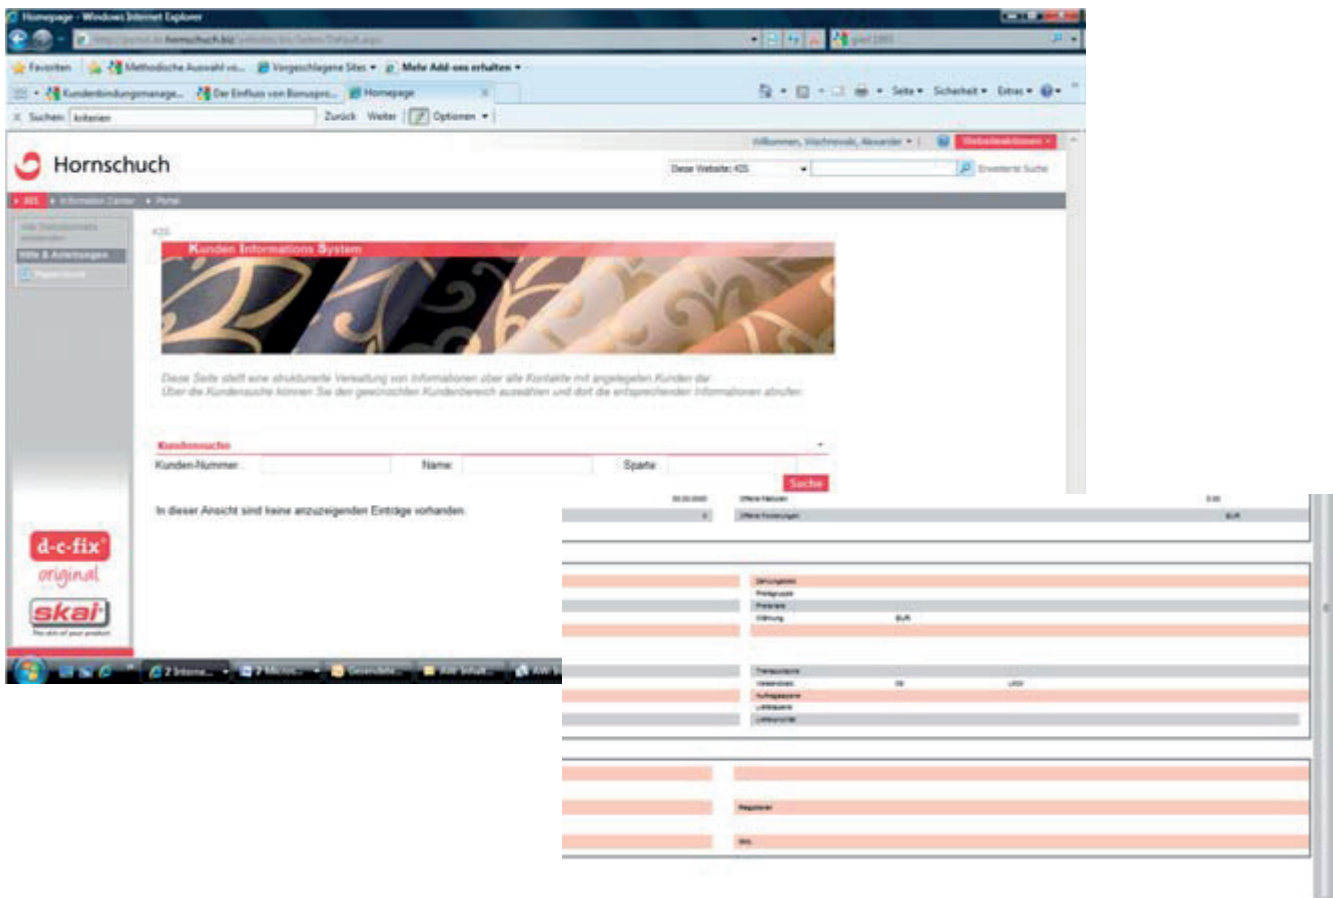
Homepage - Windows Internet Explorer

http://portal.de.hornschuch.biz/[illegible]/Default.aspx

Favoriten | Methodische Auswahl vo... | Vorgeschlagene Sites ▾ | Mehr Add-ons erhalten ▾

Kundenbindungsmanage... | Der Einfluss von Bonuspro... | Homepage

Seite ▾ Sicherheit ▾ Extras ▾

Suchen: kriterien | Zurück | Weiter | Optionen ▾

Willkommen, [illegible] ▾ | Websiteaktionen ▾

Hornschuch

Diese Website: KIS | Erweiterte Suche

KIS | Information Center | Portal

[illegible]

Hilfe & Anleitungen

Papierkorb

KIS

Kunden Informations System

Diese Seite stellt eine strukturierte Verwaltung von Informationen über alle Kontakte mit angelegten Kunden dar. Über die Kundensuche können Sie den gewünschten Kundenbereich auswählen und dort die entsprechenden Informationen abrufen.

Kundensuche

Kunden-Nummer: | Name: | Sparte:

Suche

In dieser Ansicht sind keine anzuzeigenden Einträge vorhanden.

d-c-fix original

skai
The skin of your product

2 Interne... | 2 Micros... | Gesendete... | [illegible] | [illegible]

Offene Rechnungen
Offene Forderungen
EUR

Zahlungsziel
Preisgruppe
Preisliste
Währung EUR

Transportzone
Versandweg
Auftragssperre
Lieferschein
Lieferzone

Registerkarte

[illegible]